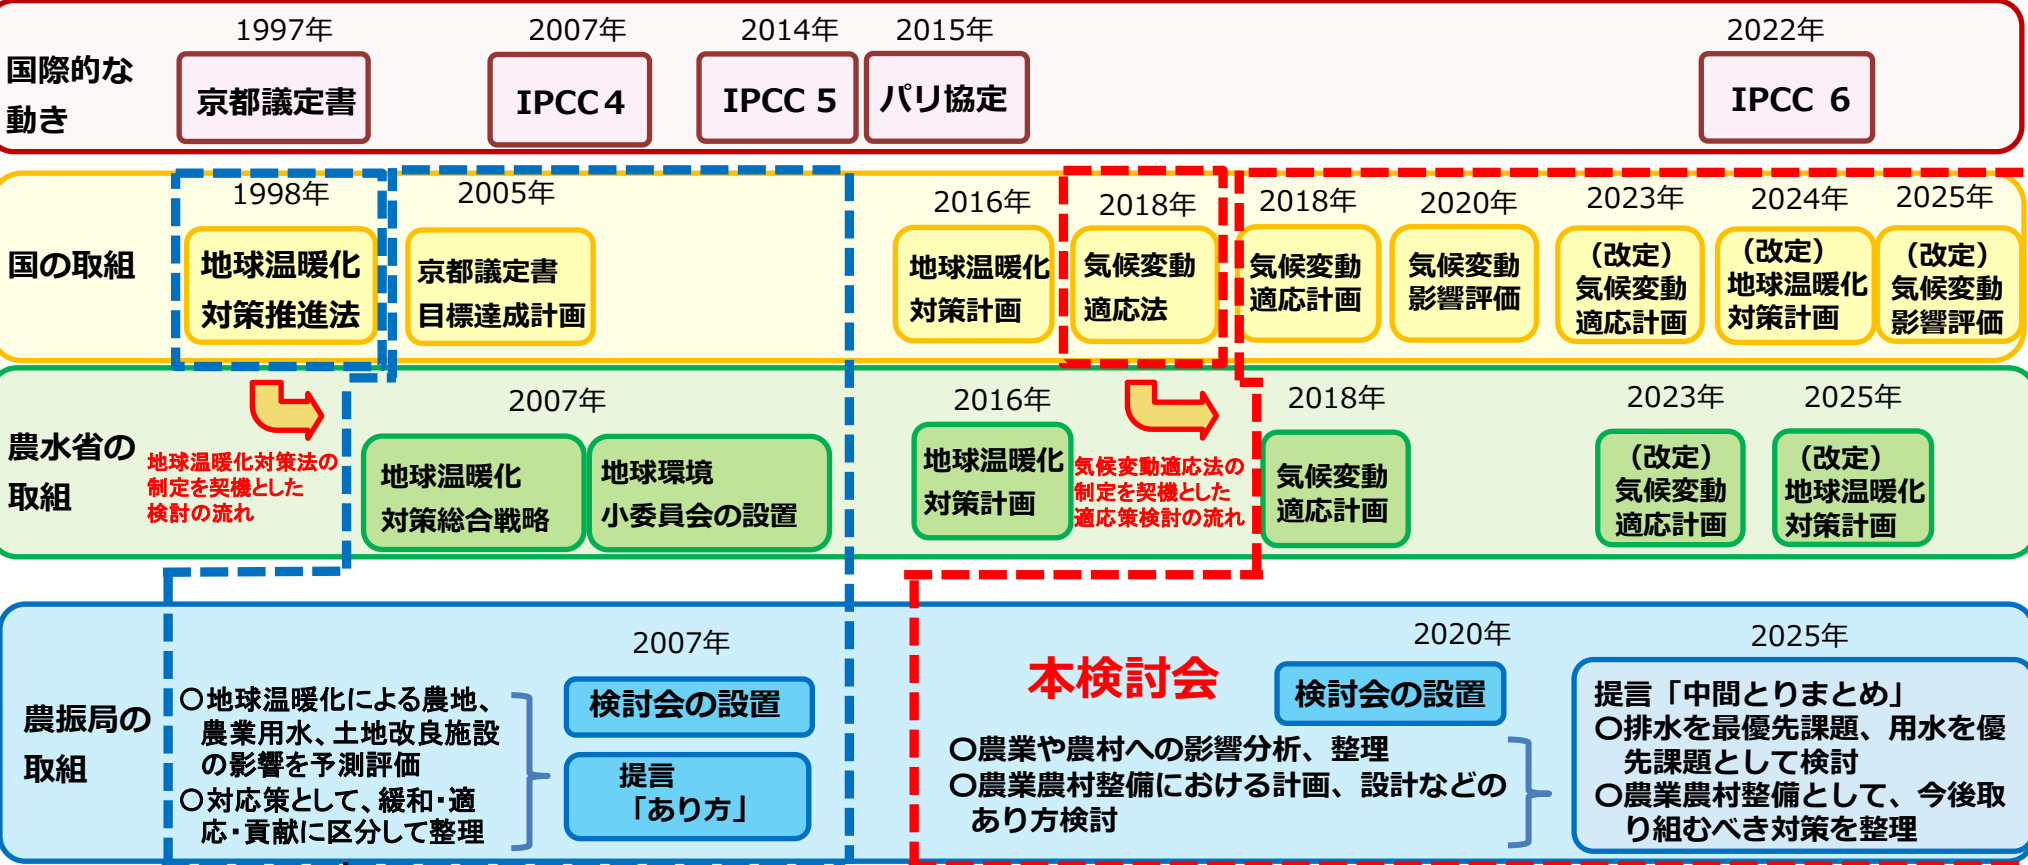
国際的な動き

1997年
京都議定書

2007年
IPCC 4

2014年
IPCC 5

2015年
パリ協定

2022年
IPCC 6

国の取組

1998年
地球温暖化対策推進法

2005年
京都議定書目標達成計画

2016年
地球温暖化対策計画

2018年
気候変動適応法

2018年
気候変動適応計画

2020年
気候変動影響評価

2023年
（改定）気候変動適応計画

2024年
（改定）地球温暖化対策計画

2025年
（改定）気候変動影響評価

農水省の取組

地球温暖化対策法の制定を契機とした検討の流れ

2007年
地球温暖化対策総合戦略

地球環境小委員会の設置

2016年
地球温暖化対策計画

気候変動適応法の制定を契機とした適応策検討の流れ

2018年
気候変動適応計画

2023年
（改定）気候変動適応計画

2025年
（改定）地球温暖化対策計画

農振局の取組

〇地球温暖化による農地、農業用水、土地改良施設の影響を予測評価
〇対応策として、緩和･適応･貢献に区分して整理

2007年
検討会の設置

提言「あり方」

本検討会

2020年
検討会の設置

〇農業や農村への影響分析、整理
〇農業農村整備における計画、設計などのあり方検討

2025年
提言「中間とりまとめ」
〇排水を最優先課題、用水を優先課題として検討
〇農業農村整備として、今後取り組むべき対策を整理